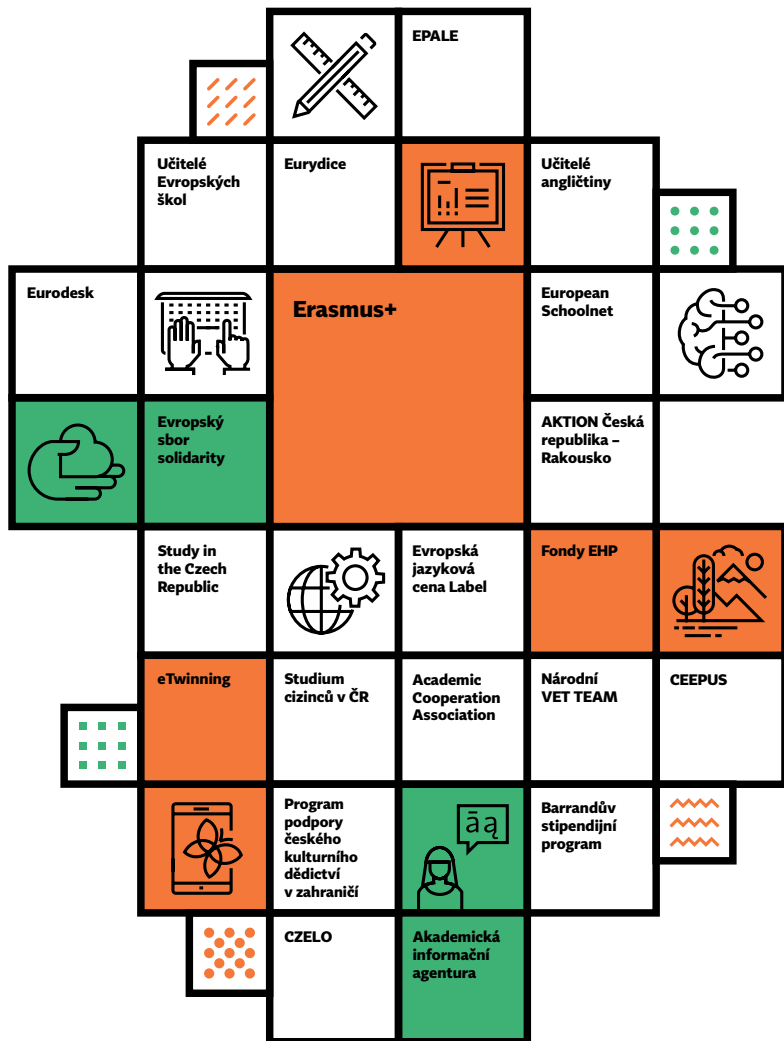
EPALE

Učitelé Evropských škol

Eurydice

Učitelé angličtiny

Eurodesk

Erasmus+

European Schoolnet

Evropský sbor solidarity

AKTION Česká republika – Rakousko

Study in the Czech Republic

Evropská jazyková cena Label

Fondy EHP

eTwinning

Studium cizinců v ČR

Academic Cooperation Association

Národní VET TEAM

CEEPUS

Program podpory českého kulturního dědictví v zahraničí

ā ą

Barrandův stipendijní program

CZELO

Akademická informační agentura